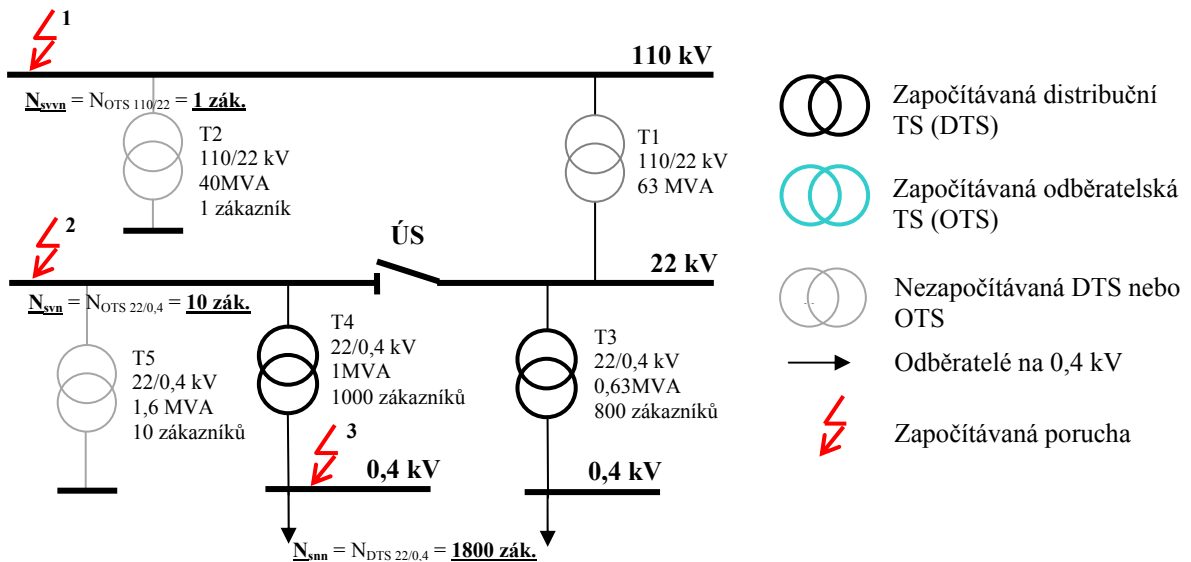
1

110 kV

$N_{svvn}$ = $N_{OTS\ 110/22}$ = 1 zák.

T2
110/22 kV
40MVA
1 zákazník

T1
110/22 kV
63 MVA

Započítávaná distribuční TS (DTS)

Započítávaná odběratelská TS (OTS)

Nezapočítávaná DTS nebo OTS

Odběratelé na 0,4 kV

Započítávaná porucha

2

ÚS

22 kV

$N_{svn}$ = $N_{OTS\ 22/0,4}$ = 10 zák.

T5
22/0,4 kV
1,6 MVA
10 zákazníků

T4
22/0,4 kV
1MVA
1000 zákazníků

T3
22/0,4 kV
0,63MVA
800 zákazníků

3

0,4 kV

0,4 kV

$N_{snn}$ = $N_{DTS\ 22/0,4}$ = 1800 zák.